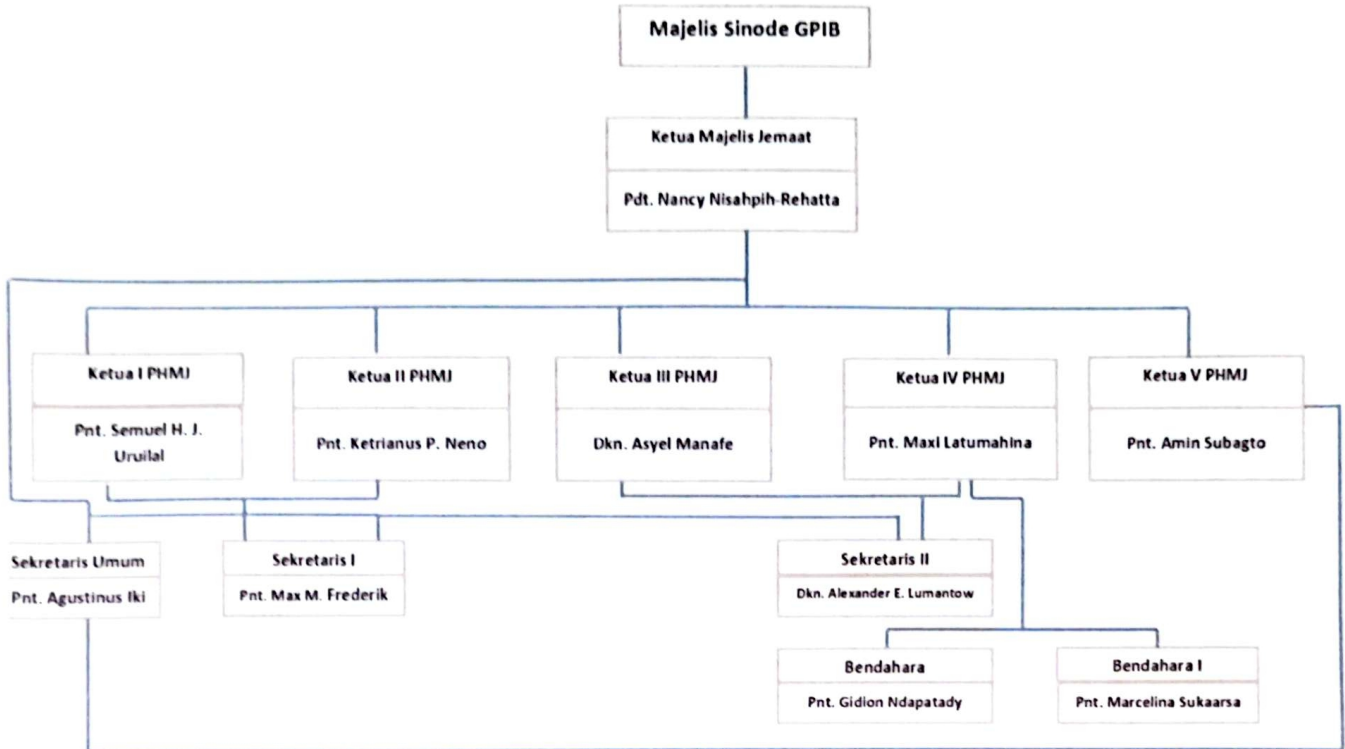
Majelis Sinode GPIB

Ketua Majelis Jemaat

Pdt. Nancy Nisahpih-Rehatta

Ketua I PHMJ

Pnt. Semuel H. J. Uruilal

Ketua II PHMJ

Pnt. Ketrianus P. Neno

Ketua III PHMJ

Dkn. Asyel Manafe

Ketua IV PHMJ

Pnt. Maxi Latumahina

Ketua V PHMJ

Pnt. Amin Subagto

Sekretaris Umum

Pnt. Agustinus Iki

Sekretaris I

Pnt. Max M. Frederik

Sekretaris II

Dkn. Alexander E. Lumantow

Bendahara

Pnt. Gidion Ndapatady

Bendahara I

Pnt. Marcelina Sukaarsa